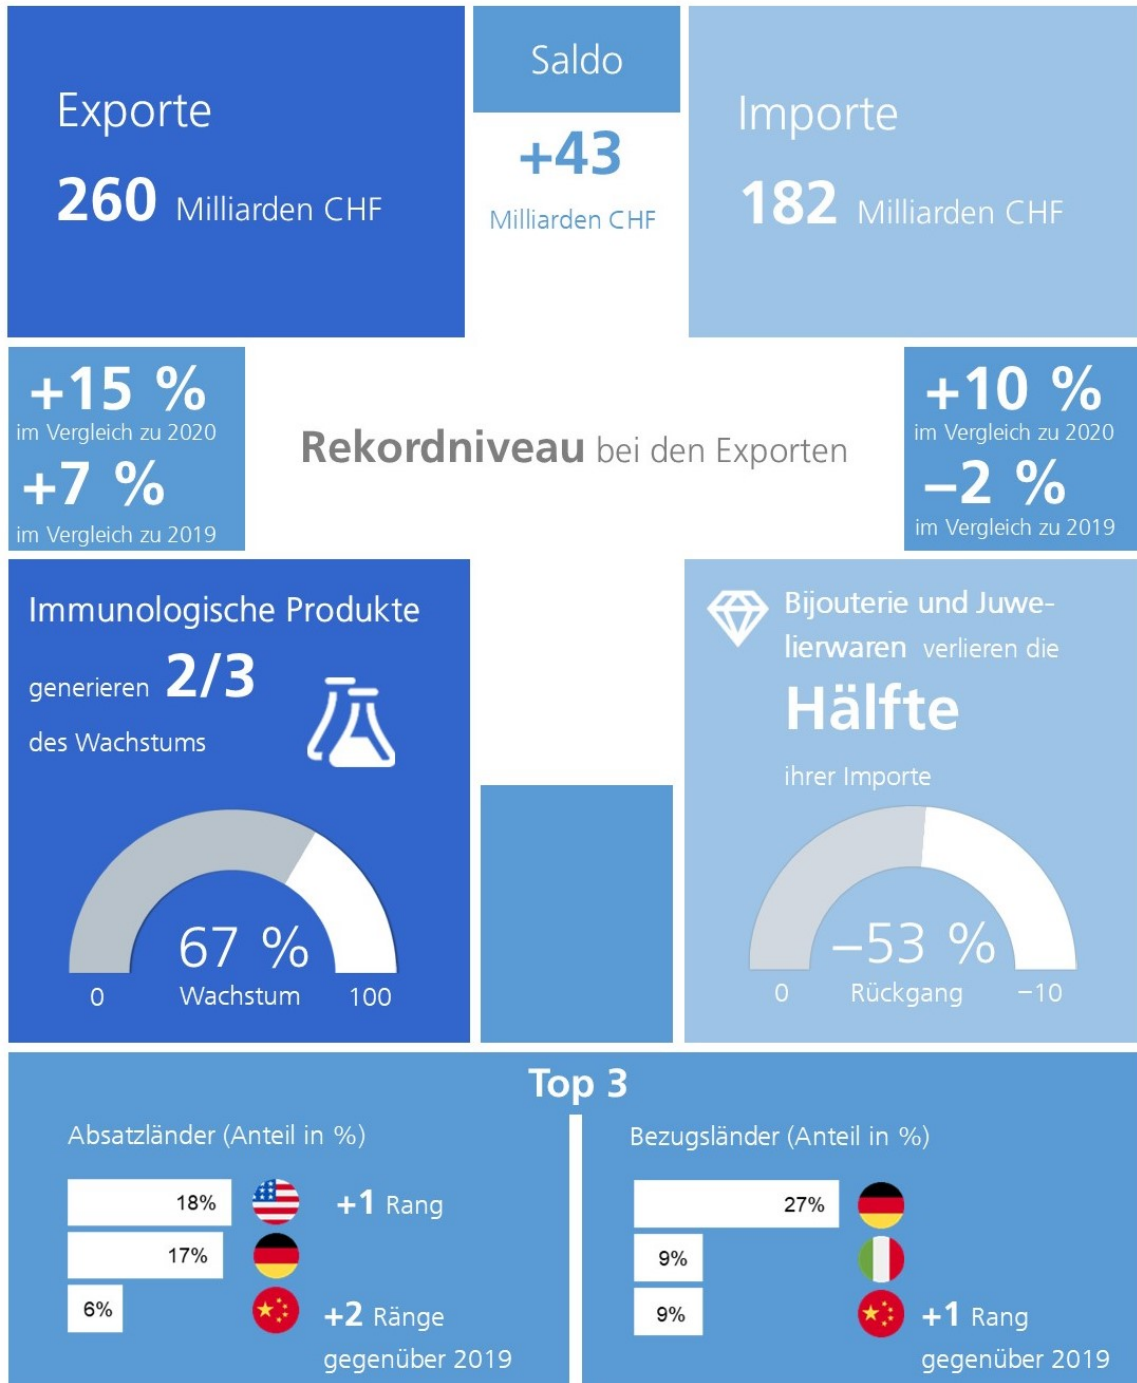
Exporte

260 Milliarden CHF

Saldo

+43

Milliarden CHF

Importe

182 Milliarden CHF

+15 %
im Vergleich zu 2020
+7 %
im Vergleich zu 2019

Rekordniveau bei den Exporten

+10 %
im Vergleich zu 2020
–2 %
im Vergleich zu 2019

Immunologische Produkte generieren 2/3 des Wachstums

67 %
0 Wachstum 100

Bijouterie und Juwelierwaren verlieren die Hälfte ihrer Importe

–53 %
0 Rückgang –10

Top 3

Absatzländer (Anteil in %)

18% +1 Rang
17%
6% +2 Ränge
gegenüber 2019

Bezugsländer (Anteil in %)

27%
9%
9% +1 Rang
gegenüber 2019